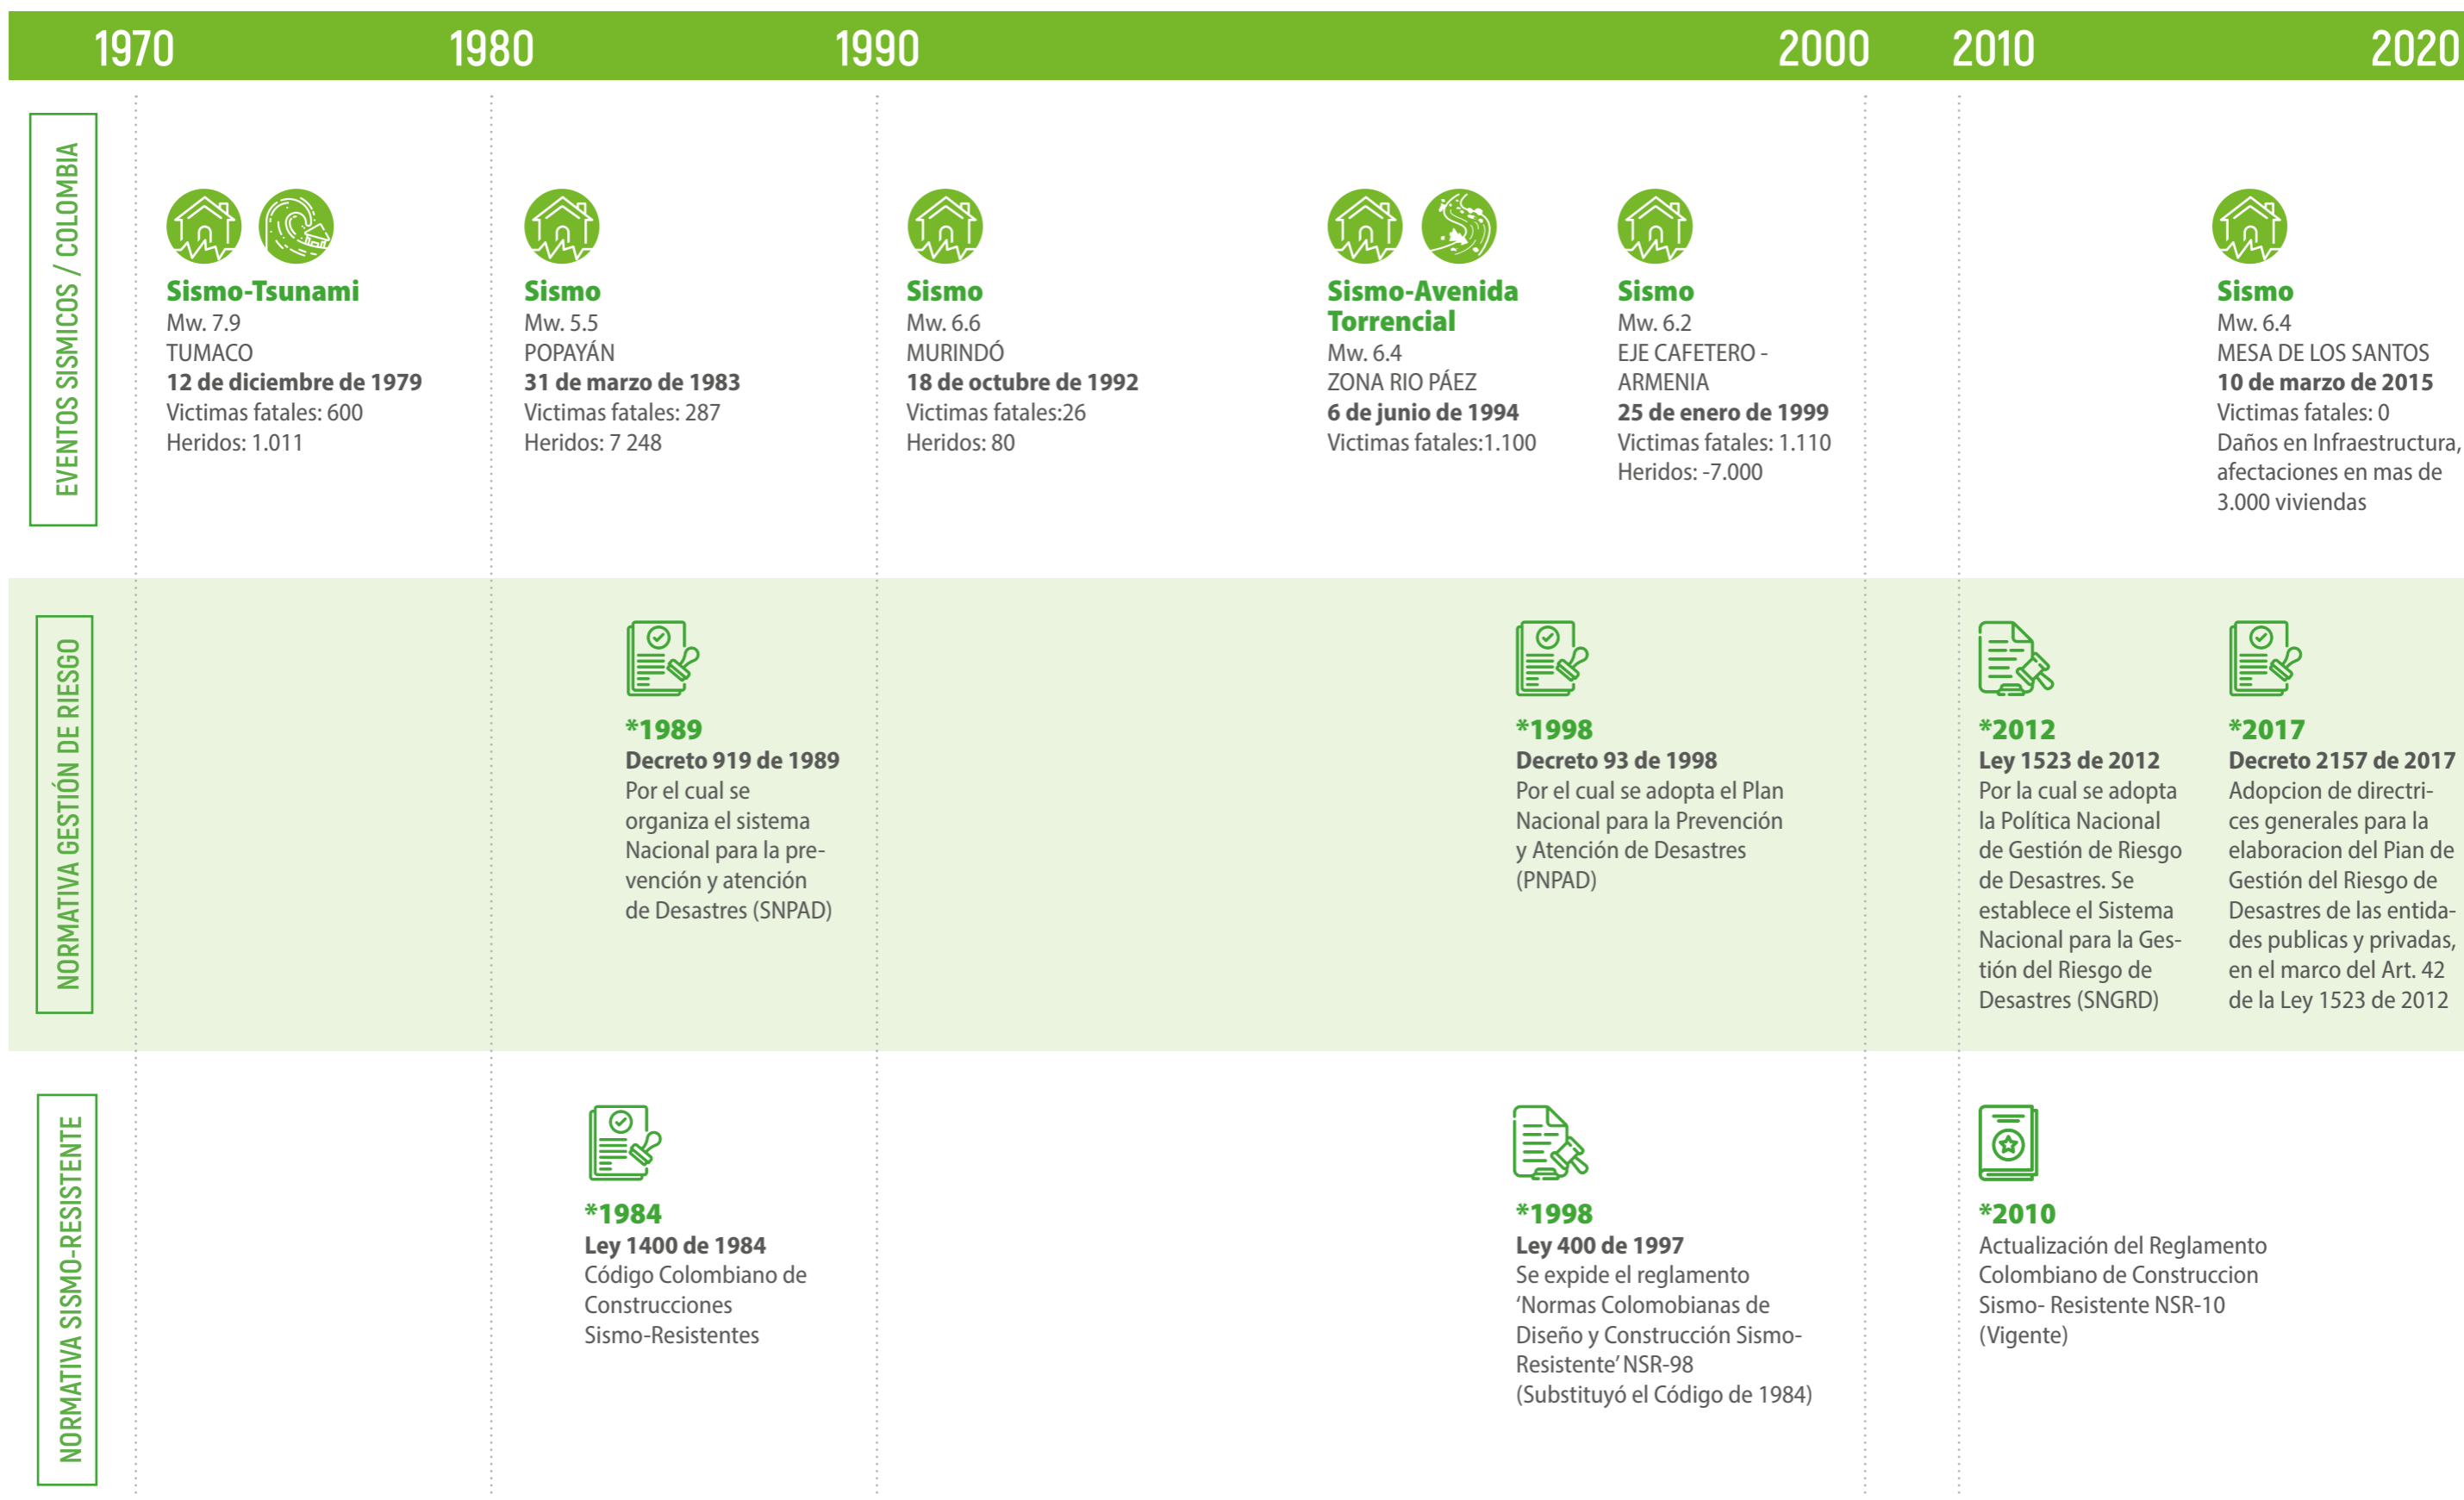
1970 1980 1990 2000 2010 2020

EVENTOS SISMICOS / COLOMBIA

Sismo-Tsunami
Mw. 7.9
TUMACO
12 de diciembre de 1979
Victimas fatales: 600
Heridos: 1.011

Sismo
Mw. 5.5
POPAYÁN
31 de marzo de 1983
Victimas fatales: 287
Heridos: 7 248

Sismo
Mw. 6.6
MURINDÓ
18 de octubre de 1992
Victimas fatales:26
Heridos: 80

Sismo-Avenida Torrencial
Mw. 6.4
ZONA RIO PÁEZ
6 de junio de 1994
Victimas fatales:1.100

Sismo
Mw. 6.2
EJE CAFETERO - ARMENIA
25 de enero de 1999
Victimas fatales: 1.110
Heridos: -7.000

Sismo
Mw. 6.4
MESA DE LOS SANTOS
10 de marzo de 2015
Victimas fatales: 0
Daños en Infraestructura, afectaciones en mas de 3.000 viviendas

NORMATIVA GESTIÓN DE RIESGO

*1989
Decreto 919 de 1989
Por el cual se organiza el sistema Nacional para la prevención y atención de Desastres (SNPAD)

*1998
Decreto 93 de 1998
Por el cual se adopta el Plan Nacional para la Prevención y Atención de Desastres (PNPAD)

*2012
Ley 1523 de 2012
Por la cual se adopta la Política Nacional de Gestión de Riesgo de Desastres. Se establece el Sistema Nacional para la Gestión del Riesgo de Desastres (SNGRD)

*2017
Decreto 2157 de 2017
Adopcion de directrices generales para la elaboracion del Pian de Gestión del Riesgo de Desastres de las entidades publicas y privadas, en el marco del Art. 42 de la Ley 1523 de 2012

NORMATIVA SISMO-RESISTENTE

*1984
Ley 1400 de 1984
Código Colombiano de Construcciones Sismo-Resistentes

*1998
Ley 400 de 1997
Se expide el reglamento ‘Normas Colomobianas de Diseño y Construcción Sismo-Resistente’ NSR-98
(Substituyó el Código de 1984)

*2010
Actualización del Reglamento Colombiano de Construccion Sismo- Resistente NSR-10
(Vigente)